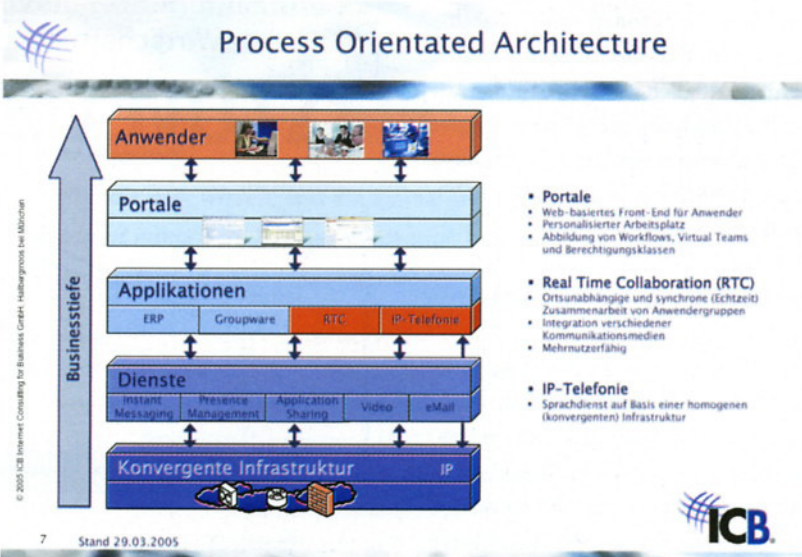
Process Orientated Architecture

Anwender

Portale

Applikationen

ERP | Groupware | RTC | IP-Telefonie

Dienste

Instant Messaging | Presence Management | Application Sharing | Video | eMail

Konvergente Infrastruktur

IP

Businesstiefe

© 2005 ICB Internet Consulting for Business GmbH. Hallbergmoos bei München

• Portale
• Web-basiertes Front-End für Anwender
• Personalisierter Arbeitsplatz
• Abbildung von Workflows, Virtual Teams und Berechtigungsklassen

• Real Time Collaboration (RTC)
• Ortsunabhängige und synchrone (Echtzeit) Zusammenarbeit von Anwendergruppen
• Integration verschiedener Kommunikationsmedien
• Mehrnutzerfähig

• IP-Telefonie
• Sprachdienst auf Basis einer homogenen (konvergenten) Infrastruktur

ICB

7 Stand 29.03.2005